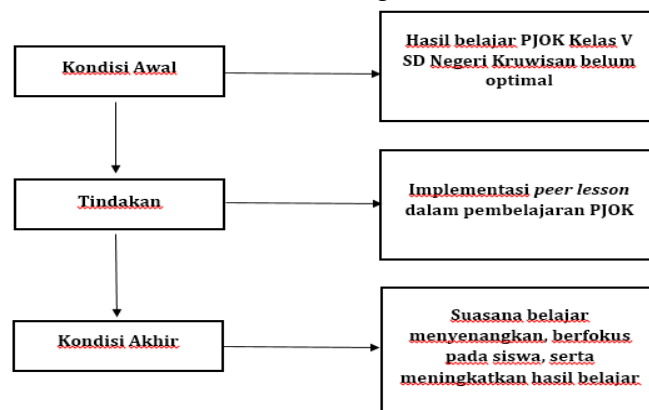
Kondisi Awal

Hasil belajar PJOK Kelas V SD Negeri Kruwisan belum optimal

Tindakan

Implementasi *peer lesson* dalam pembelajaran PJOK

Kondisi Akhir

Suasana belajar menyenangkan, berfokus pada siswa, serta meningkatkan hasil belajar